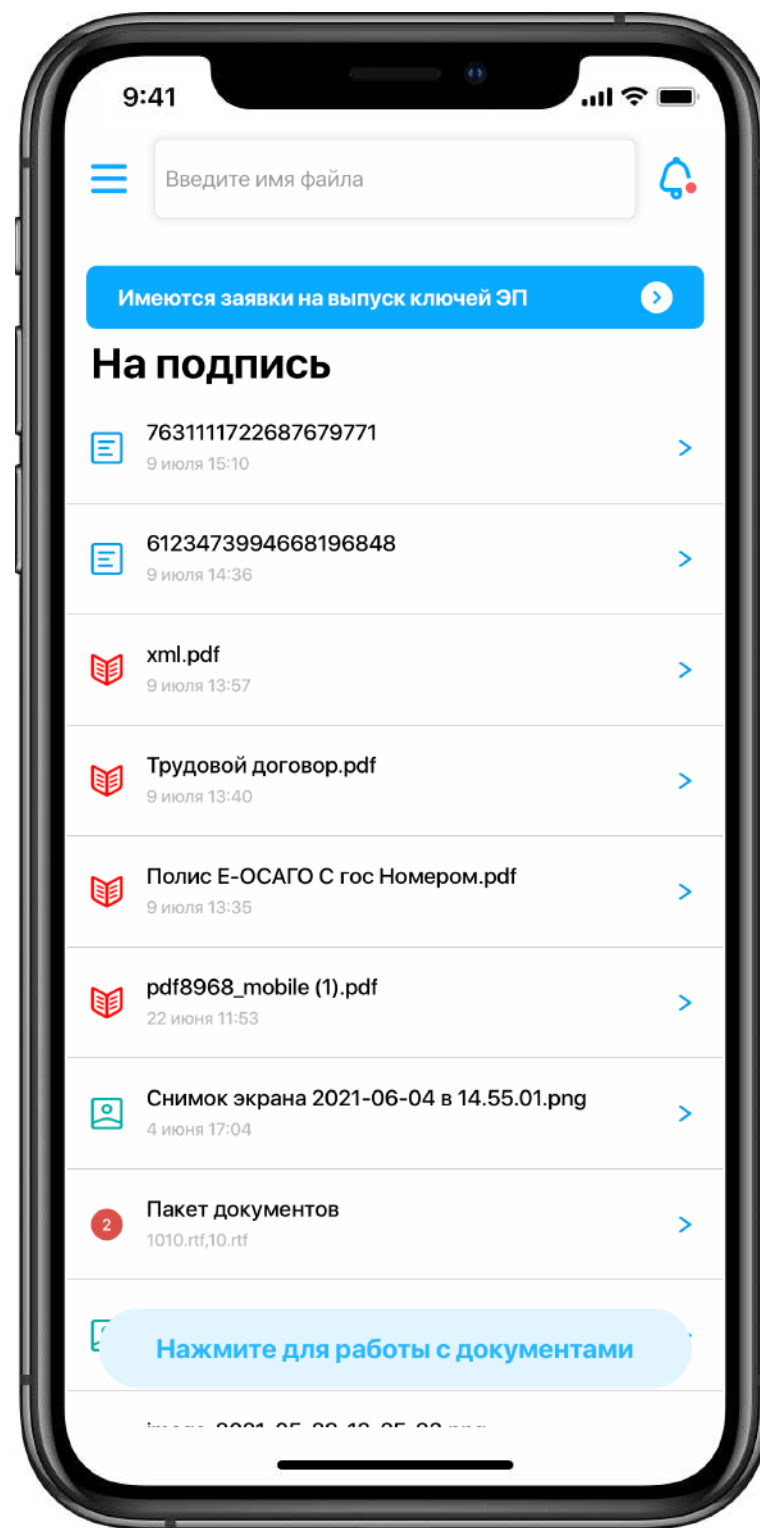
9:41

Введите имя файла

Имеются заявки на выпуск ключей ЭП

На подпись

7631111722687679771
9 июля 15:10

6123473994668196848
9 июля 14:36

xml.pdf
9 июля 13:57

Трудовой договор.pdf
9 июля 13:40

Полис Е-ОСАГО С гос Номером.pdf
9 июля 13:35

pdf8968_mobile (1).pdf
22 июня 11:53

Снимок экрана 2021-06-04 в 14.55.01.png
4 июня 17:04

2
Пакет документов
1010.rtf,10.rtf

Нажмите для работы с документами

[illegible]